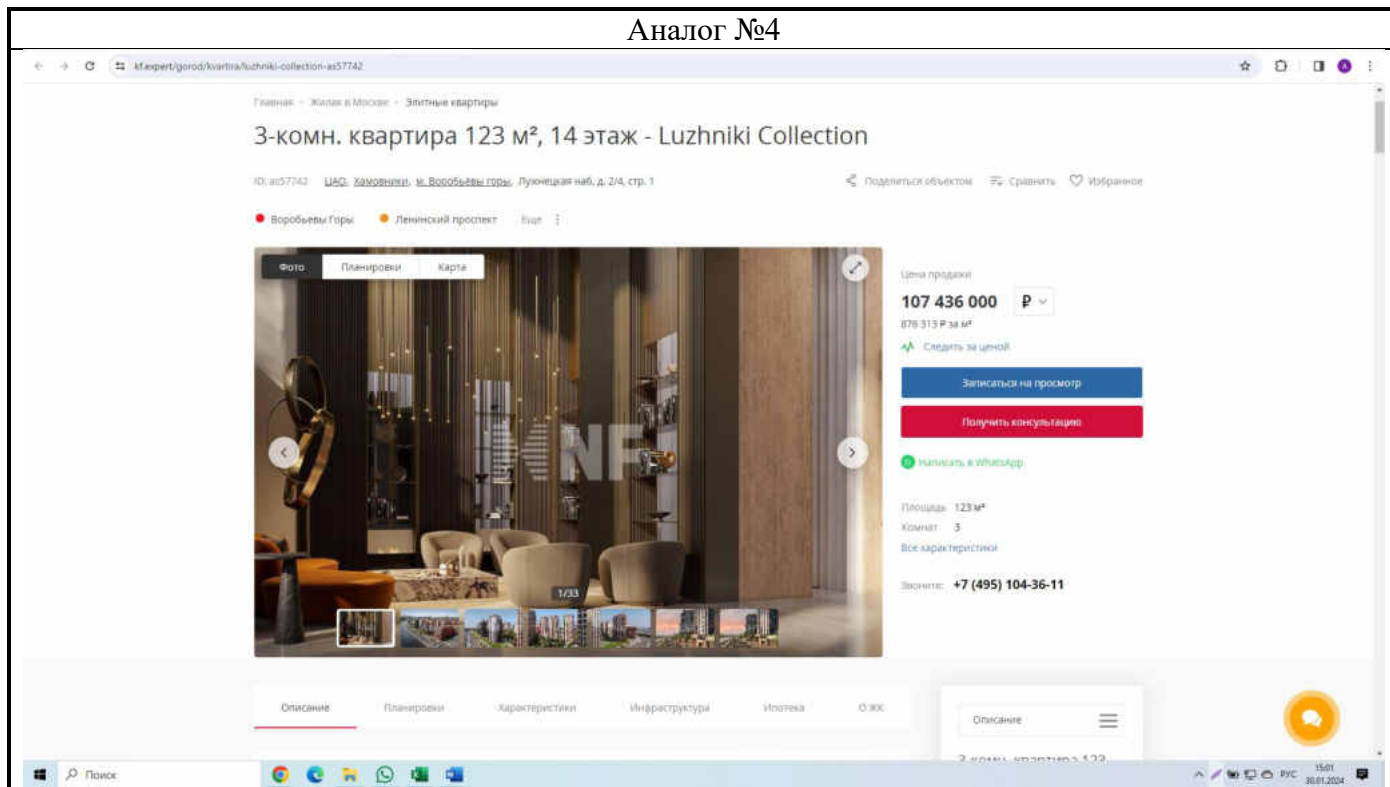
Аналог №4

kf.expert/gorod/kvartira/luzhniki-collection-as57742

Главная › Жилая в Москве › Элитные квартиры

3-комн. квартира 123 м², 14 этаж - Luzhniki Collection

ID: as57742 ЦАО, Хамовники, м. Воробьёвы горы, Лужнецкая наб, д. 2/4, стр. 1

Поделиться объектом Сравнить Избранное

Воробьевы Горы Ленинский проспект Еще

Фото Планировки Карта

KNF

1/33

Цена продажи

107 436 000 ₽

878 313 ₽ за м²

Следить за ценой

Записаться на просмотр

Получить консультацию

Написать в WhatsApp

Площадь 123 м²

Комнат 3

Все характеристики

Звоните: +7 (495) 104-36-11

Описание Планировки Характеристики Инфраструктура Ипотека О ЖК

Описание

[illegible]

Поиск

РУС 15:01 30.01.2024